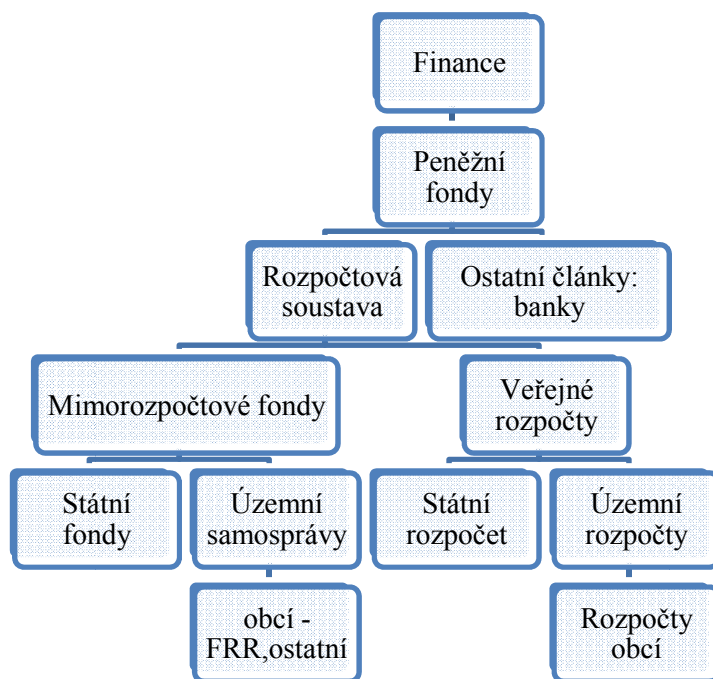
Finance

Peněžní fondy

Rozpočtová soustava

Ostatní články: banky

Mimorozpočtové fondy

Veřejné rozpočty

Státní fondy

Územní samosprávy

Státní rozpočet

Územní rozpočty

obcí - FRR,ostatní

Rozpočty obcí